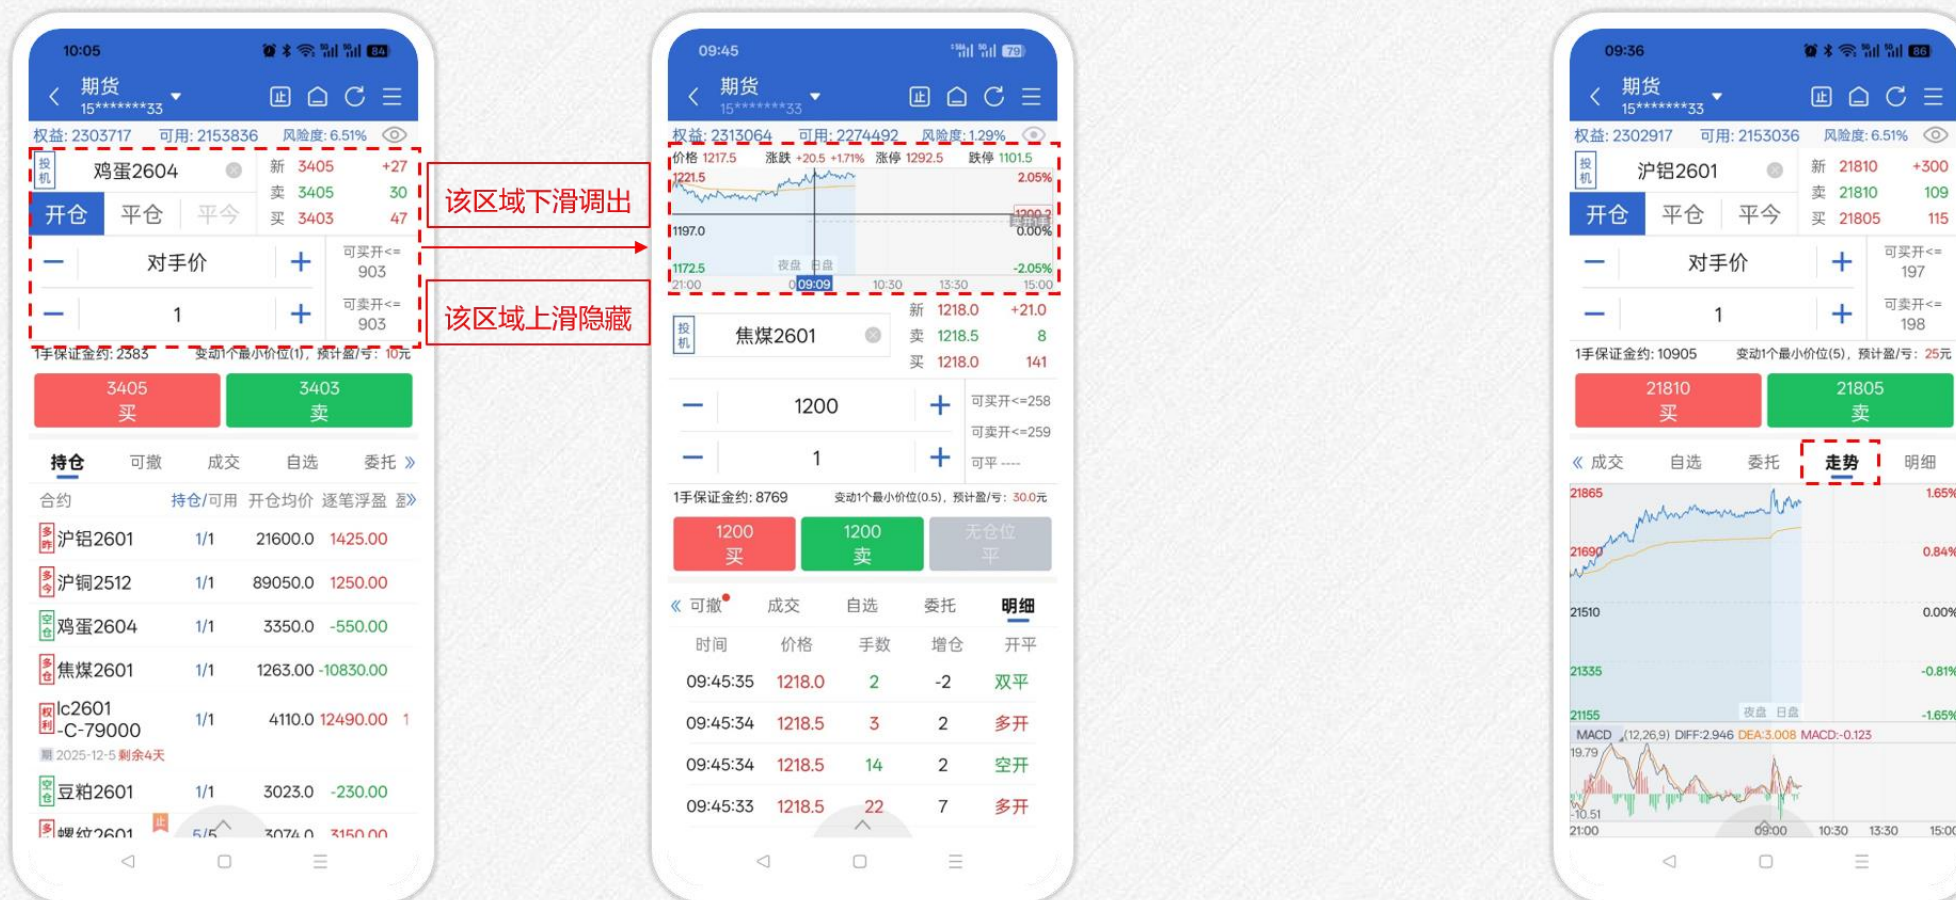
10:05

期货
15*******33

权益: 2303717 可用: 2153836 风险度: 6.51%

投机 鸡蛋2604

新 3405 +27
卖 3405 30
买 3403 47

开仓 平仓 平今

— 对手价 + 可买开<= 903

— 1 + 可卖开<= 903

1手保证金约: 2383 变动1个最小价位(1), 预计盈/亏: 10元

3405 买 3403 卖

持仓 可撤 成交 自选 委托 »

合约 持仓/可用 开仓均价 逐笔浮盈 ≫

| | | | |
|---|---|---|---|
| 多开 沪铝2601 | 1/1 | 21600.0 | 1425.00 |
| 多今 沪铜2512 | 1/1 | 89050.0 | 1250.00 |
| 空 鸡蛋2604 | 1/1 | 3350.0 | -550.00 |
| 多仓 焦煤2601 | 1/1 | 1263.00 | -10830.00 |
| 权利 lc2601 -C-79000 | 1/1 | 4110.0 | 12490.00 |
| 空 豆粕2601 | 1/1 | 3023.0 | -230.00 |
| 多 螺纹2601 | 5/5 | 3074.0 | 3150.00 |

期 2025-12-5 剩余4天

该区域下滑调出

该区域上滑隐藏

09:45

期货
15*******33

权益: 2313064 可用: 2274492 风险度: 1.29%

价格 1217.5 涨跌 +20.5 +1.71% 涨停 1292.5 跌停 1101.5

1221.5 2.05%
1197.0 0.00%
1172.5 -2.05%
夜盘 日盘
21:00 09:09 10:30 13:30 15:00

投机 焦煤2601

新 1218.0 +21.0
卖 1218.5 8
买 1218.0 141

— 1200 + 可买开<=258
可卖开<=259
— 1 + 可平 ----

1手保证金约: 8769 变动1个最小价位(0.5), 预计盈/亏: 30.0元

1200 买 1200 卖 无仓位 平

« 可撤 成交 自选 委托 明细

| 时间 | 价格 | 手数 | 增仓 | 开平 |
|---|---|---|---|---|
| 09:45:35 | 1218.0 | 2 | -2 | 双平 |
| 09:45:34 | 1218.5 | 3 | 2 | 多开 |
| 09:45:34 | 1218.5 | 14 | 2 | 空开 |
| 09:45:33 | 1218.5 | 22 | 7 | 多开 |

09:36

期货
15*******33

权益: 2302917 可用: 2153036 风险度: 6.51%

投机 沪铝2601

新 21810 +300
卖 21810 109
买 21805 115

开仓 平仓 平今

— 对手价 + 可买开<= 197

— 1 + 可卖开<= 198

1手保证金约: 10905 变动1个最小价位(5), 预计盈/亏: 25元

21810 买 21805 卖

« 成交 自选 委托 走势 明细

21865 1.65%
21690 0.84%
21510 0.00%
21335 -0.81%
21155 -1.65%
夜盘 日盘
MACD (12,26,9) DIFF:2.946 DEA:3.008 MACD:-0.123
19.79
-10.51
21:00 09:00 10:30 13:30 15:00